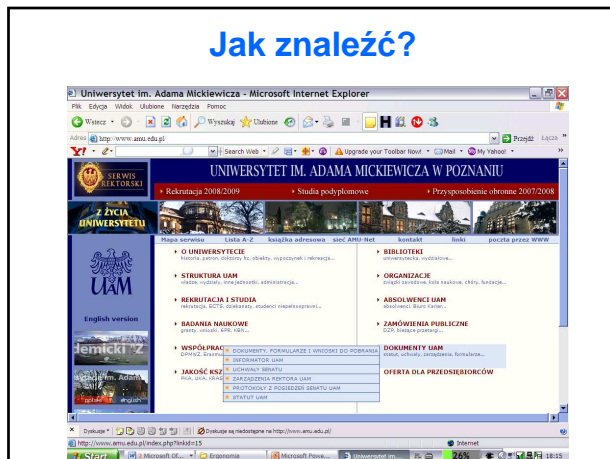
Jak znaleźć?

Uniwersytet im. Adama Mickiewicza - Microsoft Internet Explorer

Plik Edycja Widok Ulubione Narzędzia Pomoc

Wstecz Wyszukaj Ulubione

Adres http://www.amu.edu.pl/ Przejdź Łącza

Search Web Upgrade your Toolbar Now! Mail My Yahoo!

SERWIS REKTORSKI

UNIWERSYTET IM. ADAMA MICKIEWICZA W POZNANIU

Rekrutacja 2008/2009 Studia podyplomowe Przysposobienie obronne 2007/2008

Z ŻYCIA UNIWERSYTETU

Mapa serwisu Lista A-Z książka adresowa sieć AMU-Net kontakt linki poczta przez WWW

UAM

English version

O UNIWERSYTECIE
historia, patron, doktorzy h.c. obiekty, wypoczynek i rekreacja...

STRUKTURA UAM
władze, wydziały, inne jednostki, administracja...

REKRUTACJA I STUDIA
rekrutacja, ECTS, działalność, studenci niepełnosprawni...

BADANIA NAUKOWE
granty, uniwsbc, KPB, NBN...

WSPÓŁPRAC
DPWZ, Erasmu

JAKOŚĆ KSZ
PKA, UKA, KRAS

BIBLIOTEKI
uniwersytecka, wydziałowe...

ORGANIZACJE
związki zawodowe, koła naukowe, chóry, fundacje...

ABSOLWENCI UAM
absolwenci, Biuro Karier...

ZAMÓWIENIA PUBLICZNE
DZP, bieżące przetargi...

DOKUMENTY UAM
statut, uchwały, zarządzenia, formularze...

OFERTA DLA PRZEDSIĘBIORCÓW

DOKUMENTY, FORMULARZE I WNIOSKI DO POBRANIA
INFORMATOR UAM
UCHWAŁY SENATU
ZARZĄDZENIA REKTORA UAM
PROTOKOŁY Z POSIEDZEŃ SENATU UAM
STATUT UAM

Dyskusje Dyskusje są niedostępne na http://www.amu.edu.pl/

http://www.amu.edu.pl/index.php?linkid=15 Internet

Start 2 Microsoft Of... Ergonomia Microsoft Powe... Uniwersytet im... 26% 18:15